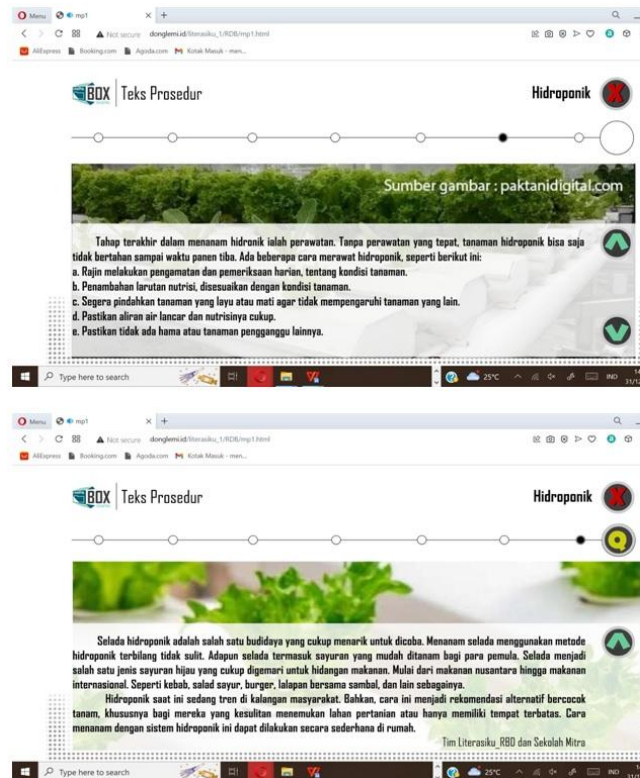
Menu mp1 × +
Not secure donglemi.id/literasiku_1/RDB/mp1.html
AliExpress Booking.com Agoda.com Kotak Masuk - man...

BOX | Teks Prosedur

Hidroponik

Sumber gambar : paktanidigital.com

Tahap terakhir dalam menanam hidronik ialah perawatan. Tanpa perawatan yang tepat, tanaman hidroponik bisa saja tidak bertahan sampai waktu panen tiba. Ada beberapa cara merawat hidroponik, seperti berikut ini:
a. Rajin melakukan pengamatan dan pemeriksaan harian, tentang kondisi tanaman.
b. Penambahan larutan nutrisi, disesuaikan dengan kondisi tanaman.
c. Segera pindahkan tanaman yang layu atau mati agar tidak mempengaruhi tanaman yang lain.
d. Pastikan aliran air lancar dan nutrisinya cukup.
e. Pastikan tidak ada hama atau tanaman pengganggu lainnya.

Type here to search
25°C IND

Menu mp1 × +
Not secure donglemi.id/literasiku_1/RDB/mp1.html
AliExpress Booking.com Agoda.com Kotak Masuk - man...

BOX | Teks Prosedur

Hidroponik

Selada hidroponik adalah salah satu budidaya yang cukup menarik untuk dicoba. Menanam selada menggunakan metode hidroponik terbilang tidak sulit. Adapun selada termasuk sayuran yang mudah ditanam bagi para pemula. Selada menjadi salah satu jenis sayuran hijau yang cukup digemari untuk hidangan makanan. Mulai dari makanan nusantara hingga makanan internasional. Seperti kebab, salad sayur, burger, lalapan bersama sambal, dan lain sebagainya.

Hidroponik saat ini sedang tren di kalangan masyarakat. Bahkan, cara ini menjadi rekomendasi alternatif bercocok tanam, khususnya bagi mereka yang kesulitan menemukan lahan pertanian atau hanya memiliki tempat terbatas. Cara menanam dengan sistem hidroponik ini dapat dilakukan secara sederhana di rumah.

Tim Literasiku_RBD dan Sekolah Mitra

Type here to search
25°C IND